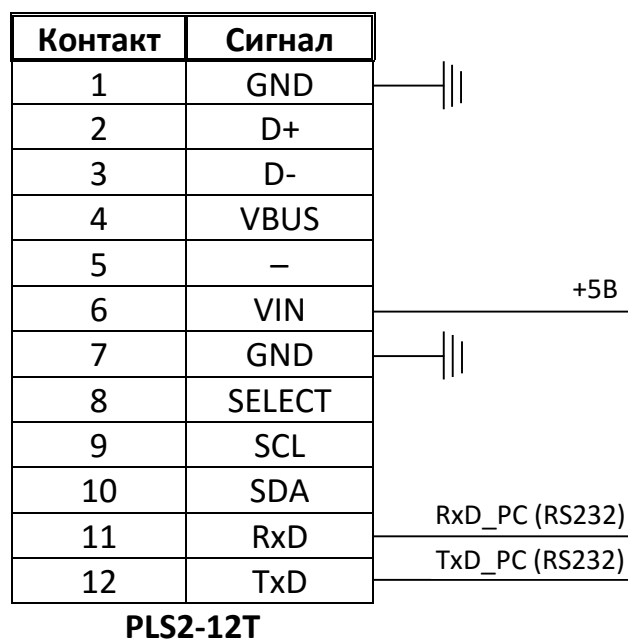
| Контакт | Сигнал |
|---|---|
| 1 | GND |
| 2 | D+ |
| 3 | D- |
| 4 | VBUS |
| 5 | – |
| 6 | VIN |
| 7 | GND |
| 8 | SELECT |
| 9 | SCL |
| 10 | SDA |
| 11 | RxD |
| 12 | TxD |

+5В

RxD_PC (RS232)

TxD_PC (RS232)

PLS2-12T